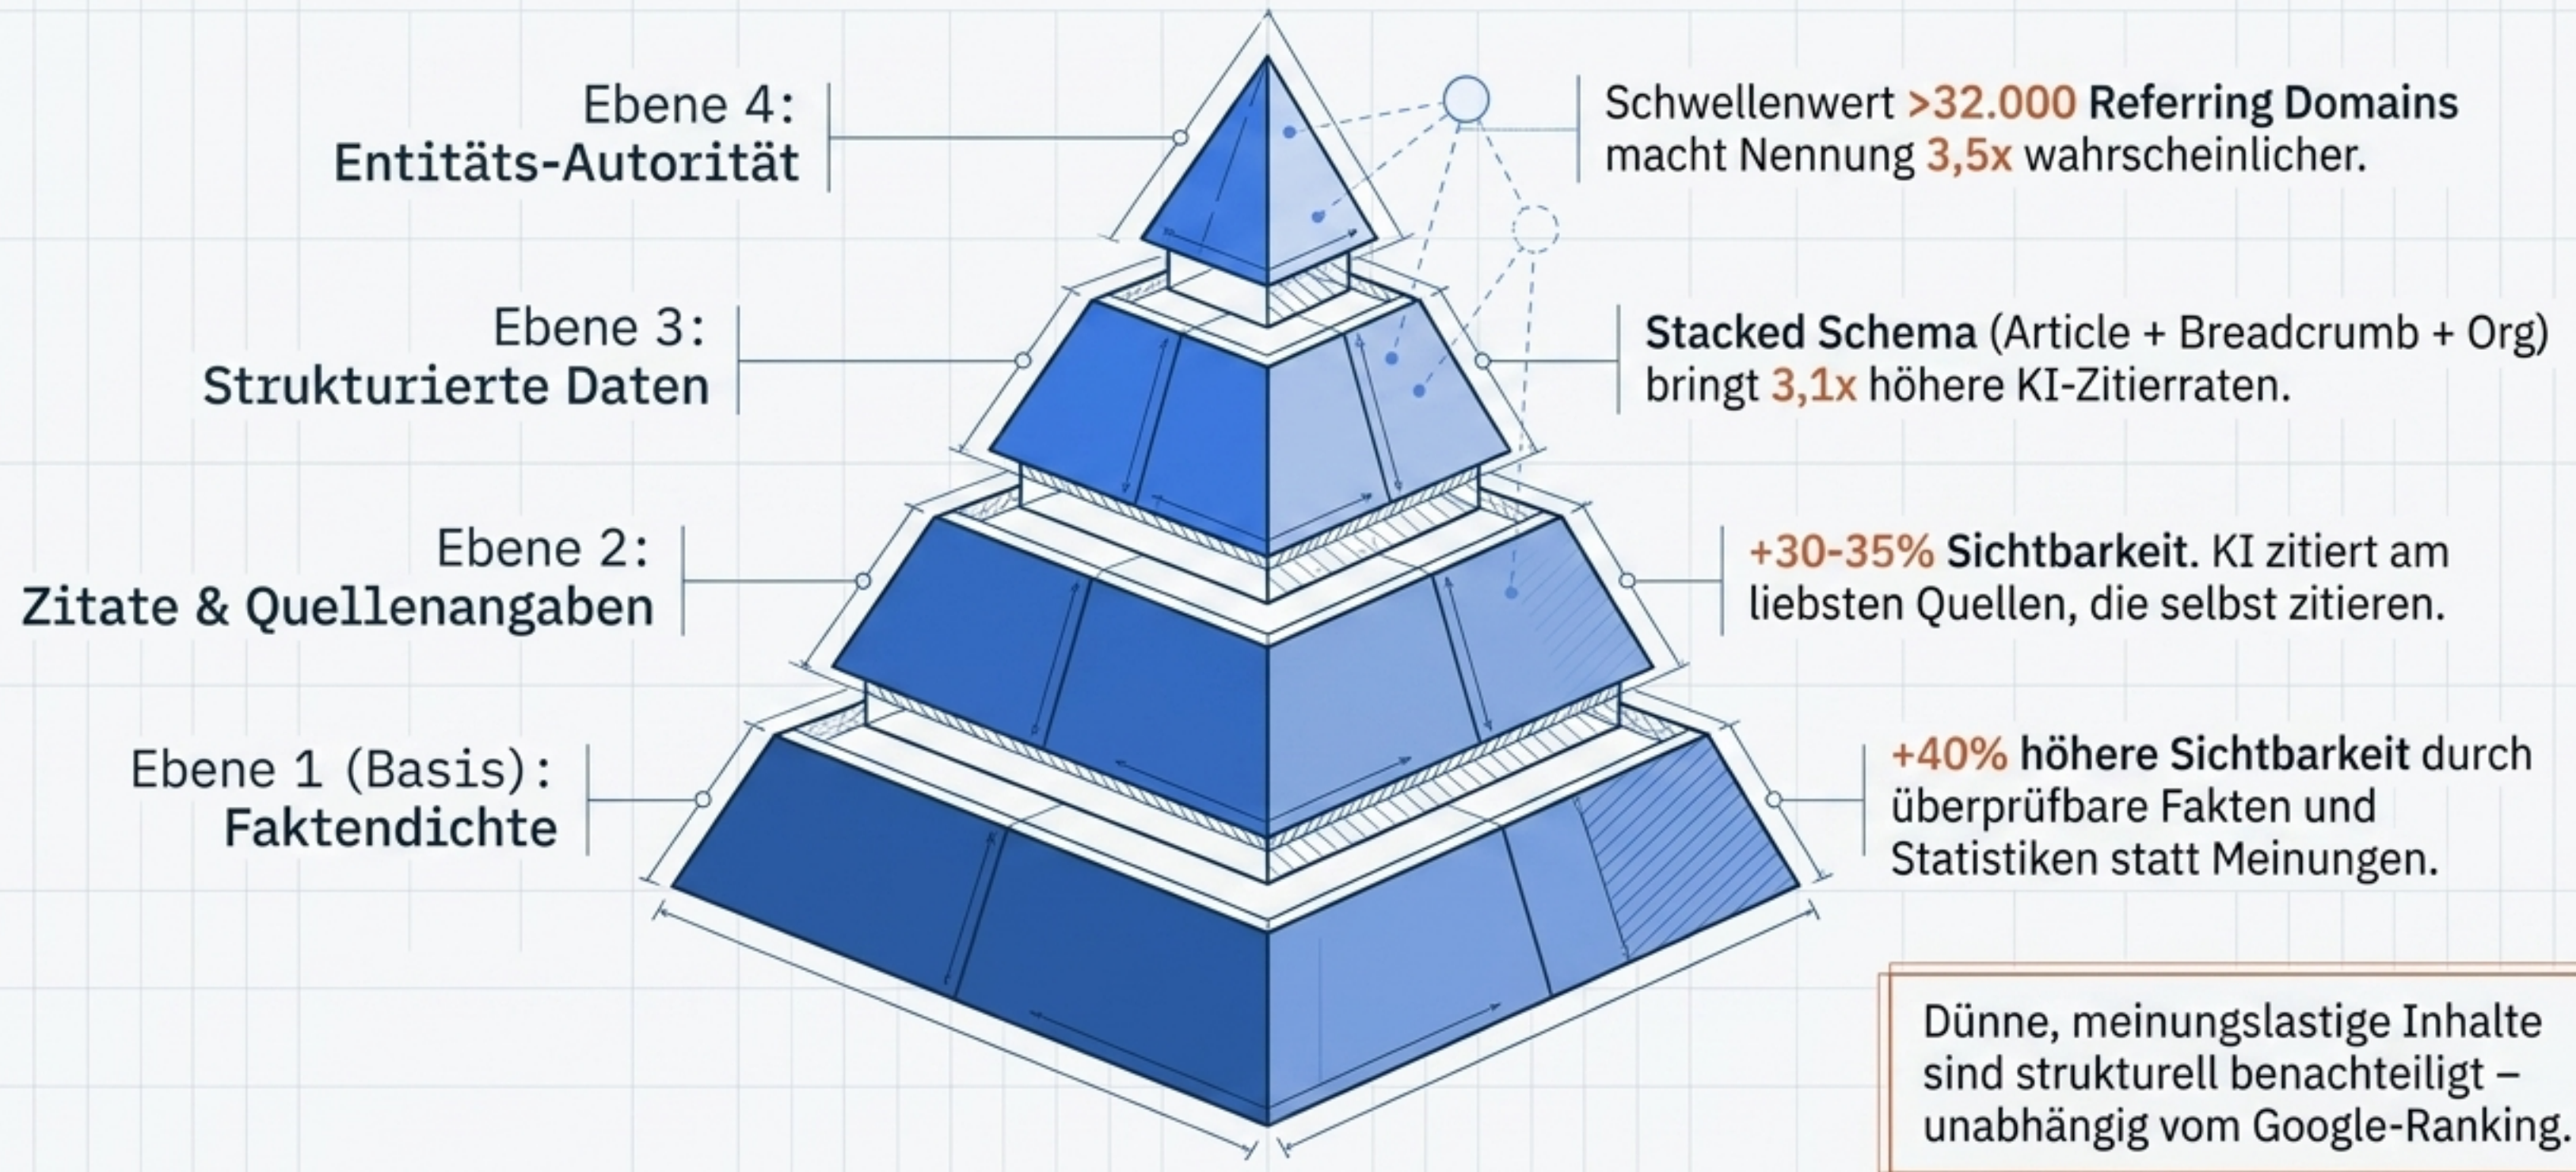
Ebene 4:
Entitäts-Autorität

Schwellenwert >32.000 Referring Domains macht Nennung 3,5x wahrscheinlicher.

Ebene 3:
Strukturierte Daten

Stacked Schema (Article + Breadcrumb + Org) bringt 3,1x höhere KI-Zitierraten.

Ebene 2:
Zitate & Quellenangaben

+30-35% Sichtbarkeit. KI zitiert am liebsten Quellen, die selbst zitieren.

Ebene 1 (Basis):
Faktendichte

+40% höhere Sichtbarkeit durch überprüfbare Fakten und Statistiken statt Meinungen.

Dünne, meinungslastige Inhalte sind strukturell benachteiligt – unabhängig vom Google-Ranking.